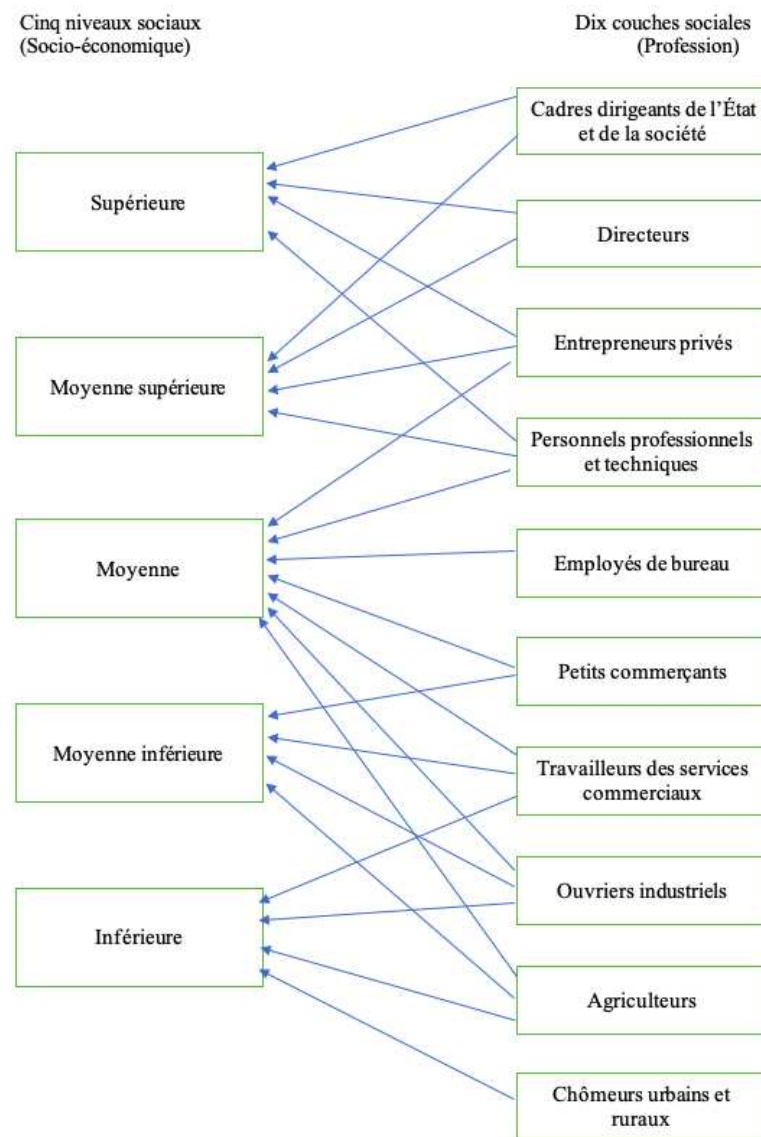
Cinq niveaux sociaux
(Socio-économique)

Dix couches sociales
(Profession)

Supérieure

Moyenne supérieure

Moyenne

Moyenne inférieure

Inférieure

Cadres dirigeants de l'État et de la société

Directeurs

Entrepreneurs privés

Personnels professionnels et techniques

Employés de bureau

Petits commerçants

Travailleurs des services commerciaux

Ouvriers industriels

Agriculteurs

Chômeurs urbains et ruraux